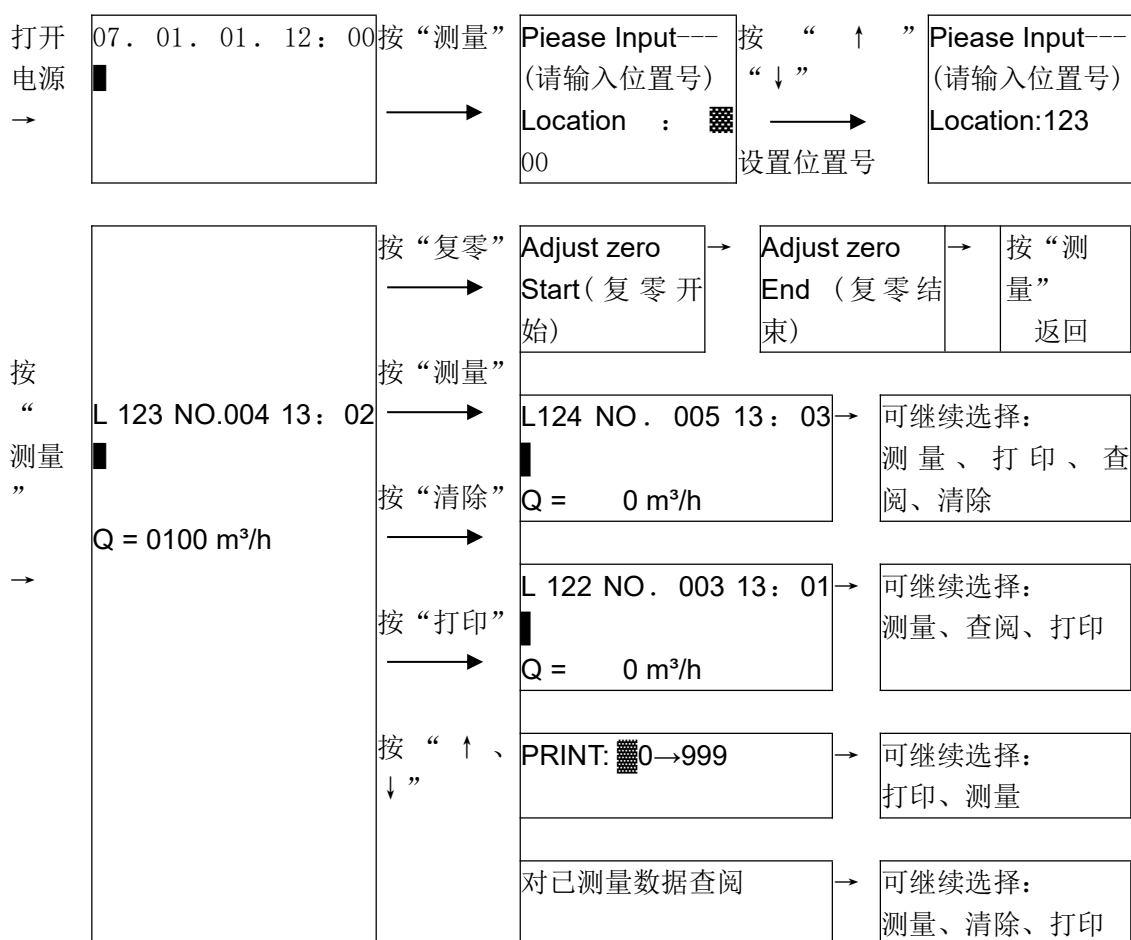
打开电源 →

07．01．01．12：00

按“测量” →

Piease Input---
(请输入位置号)
Location ：
00

按“↑”“↓” → 设置位置号

Piease Input---
(请输入位置号)
Location:123

按“测量” →

L 123 NO.004 13：02

Q = 0100 m³/h

按“复零” →

Adjust zero Start（复零开始）

→

Adjust zero End（复零结束）

→

按“测量”返回

按“测量” →

L124 NO．005 13：03

Q = 0 m³/h

→

可继续选择：测量、打印、查阅、清除

按“清除” →

L 122 NO．003 13：01

Q = 0 m³/h

→

可继续选择：测量、查阅、打印

按“打印” →

按“↑、↓”

PRINT: 0→999

→

可继续选择：打印、测量

对已测量数据查阅

→

可继续选择：测量、清除、打印